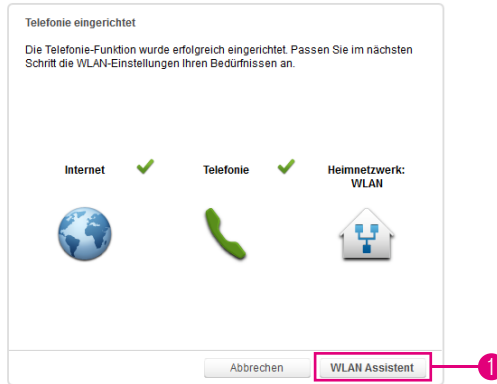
Telefonie eingerichtet

Die Telefonie-Funktion wurde erfolgreich eingerichtet. Passen Sie im nächsten Schritt die WLAN-Einstellungen Ihren Bedürfnissen an.

Internet

Telefonie

Heimnetzwerk: WLAN

Abbrechen

WLAN Assistent

1